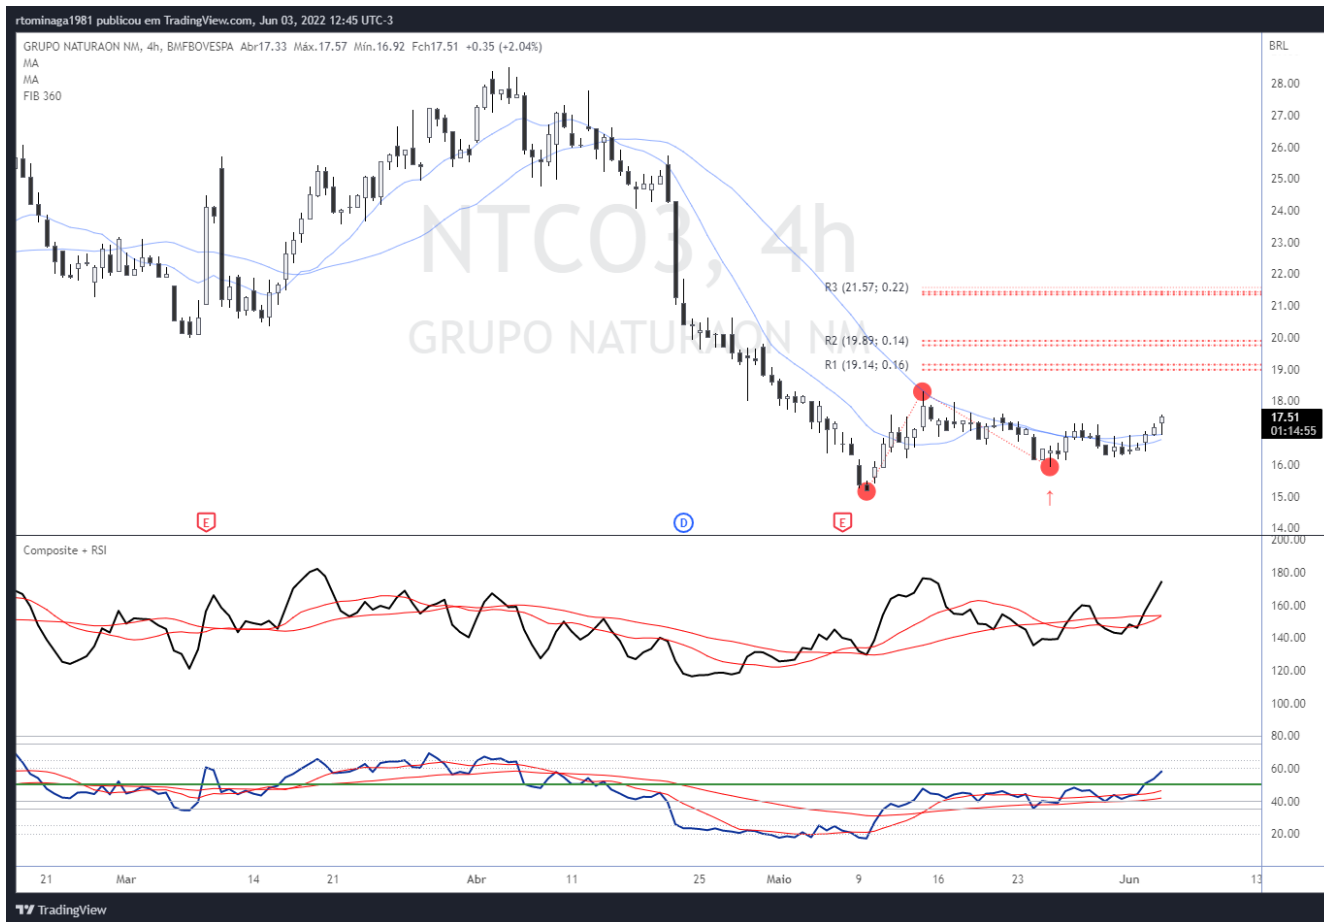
rtominaga1981 publicou em TradingView.com, Jun 03, 2022 12:45 UTC-3

GRUPO NATURAON NM, 4h, BMFBOVESPA Abr17.33 Máx.17.57 Mín.16.92 Fch17.51 +0.35 (+2.04%)
MA
MA
FIB 360

NTCO3, 4h
GRUPO NATURAON NM

R3 (21.57; 0.22)
R2 (19.89; 0.14)
R1 (19.14; 0.16)

BRL
28.00
27.00
26.00
25.00
24.00
23.00
22.00
21.00
20.00
19.00
18.00
17.51
01:14:55
16.00
15.00
14.00

E
D
E

Composite + RSI

200.00
180.00
160.00
140.00
120.00
100.00
80.00
60.00
40.00
20.00

21 Mar 14 21 Abr 11 25 Maio 9 16 23 Jun 13

TradingView